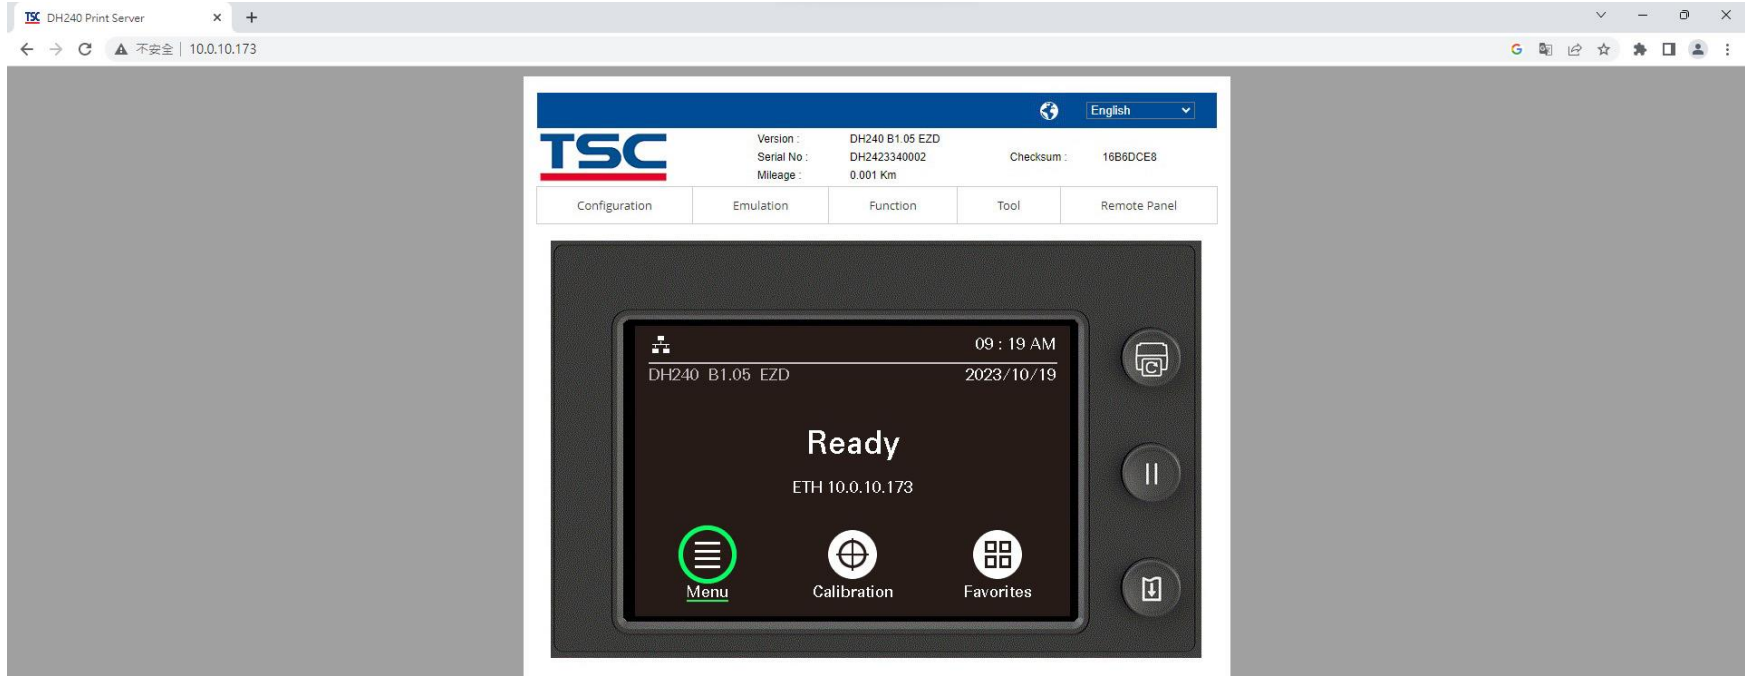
TSC DH240 Print Server × +

不安全 | 10.0.10.173

English

TSC

Version : DH240 B1.05 EZD
Serial No : DH2423340002
Mileage : 0.001 Km
Checksum : 16B6DCE8

Configuration | Emulation | Function | Tool | Remote Panel

09 : 19 AM
DH240 B1.05 EZD
2023/10/19

Ready

ETH 10.0.10.173

Menu
Calibration
Favorites